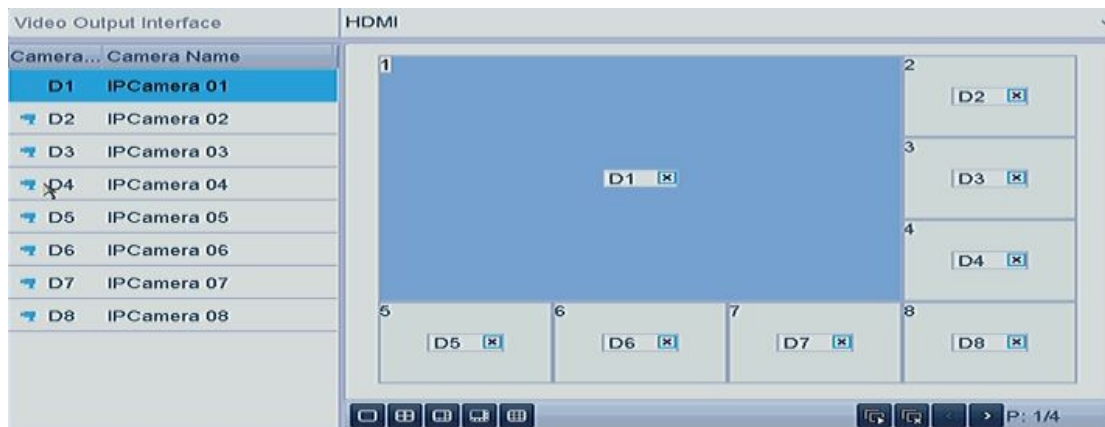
Video Output Interface | HDMI

| Camera... | Camera Name |
|---|---|
| D1 | IPCamera 01 |
| D2 | IPCamera 02 |
| D3 | IPCamera 03 |
| D4 | IPCamera 04 |
| D5 | IPCamera 05 |
| D6 | IPCamera 06 |
| D7 | IPCamera 07 |
| D8 | IPCamera 08 |

1 D1
2 D2
3 D3
4 D4
5 D5
6 D6
7 D7
8 D8

P: 1/4